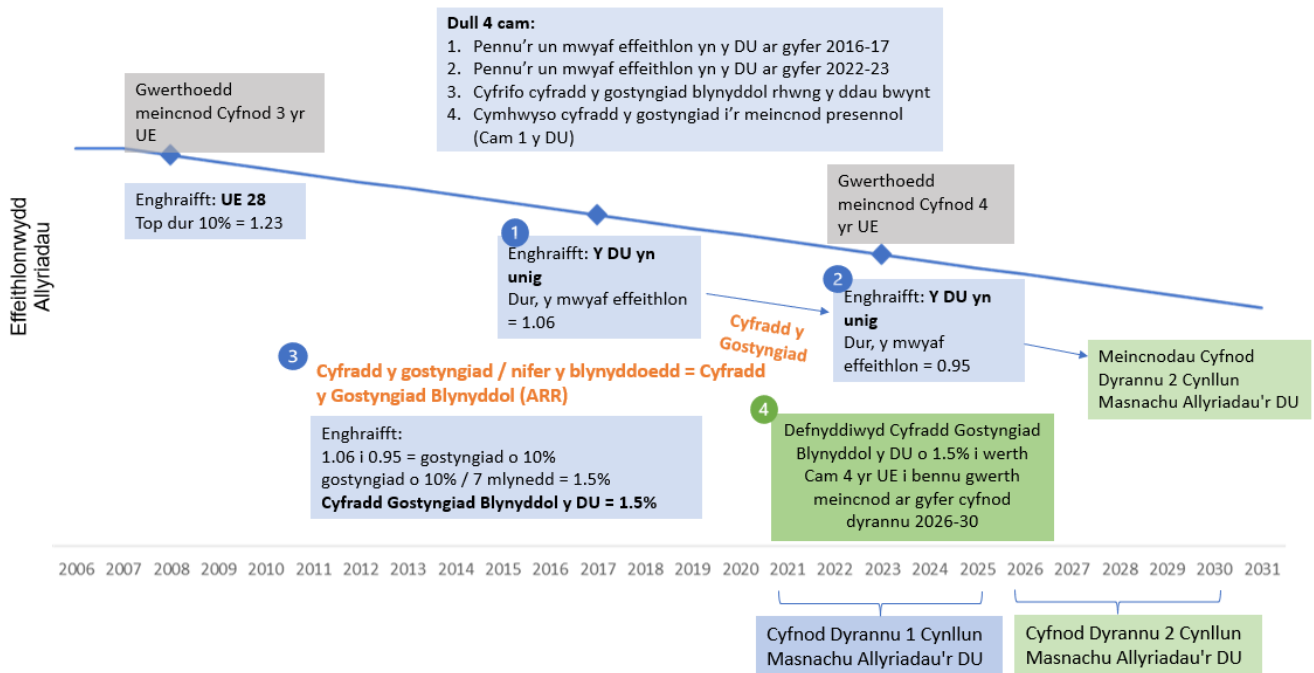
Dull 4 cam:
1. Pennu'r un mwyaf effeithlon yn y DU ar gyfer 2016-17
2. Pennu'r un mwyaf effeithlon yn y DU ar gyfer 2022-23
3. Cyfrifo cyfradd y gostyngiad blynyddol rhwng y ddau bwynt
4. Cymhwyso cyfradd y gostyngiad i'r meincnod presennol (Cam 1 y DU)

Gwerthoedd meincnod Cyfnod 3 yr UE

Enghraifft: UE 28
Top dur 10% = 1.23

Effeithlonrwydd Allyriadau

1 Enghraifft: Y DU yn unig
Dur, y mwyaf effeithlon = 1.06

Gwerthoedd meincnod Cyfnod 4 yr UE

Cyfradd y Gostyngiad

2 Enghraifft: Y DU yn unig
Dur, y mwyaf effeithlon = 0.95

Meincnodau Cyfnod Dyrannu 2 Cynllun Masnachu Allyriadau'r DU

3 Cyfradd y gostyngiad / nifer y blynyddoedd = Cyfradd y Gostyngiad Blynyddol (ARR)

Enghraifft:
1.06 i 0.95 = gostyngiad o 10%
gostyngiad o 10% / 7 mlynedd = 1.5%
Cyfradd Gostyngiad Blynyddol y DU = 1.5%

4 Defnyddiwyd Cyfradd Gostyngiad Blynyddol y DU o 1.5% i werth Cam 4 yr UE i bennu gwerth meincnod ar gyfer cyfnod dyrannu 2026-30

2006 2007 2008 2009 2010 2011 2012 2013 2014 2015 2016 2017 2018 2019 2020 2021 2022 2023 2024 2025 2026 2027 2028 2029 2030 2031

Cyfnod Dyrannu 1 Cynllun Masnachu Allyriadau'r DU

Cyfnod Dyrannu 2 Cynllun Masnachu Allyriadau'r DU